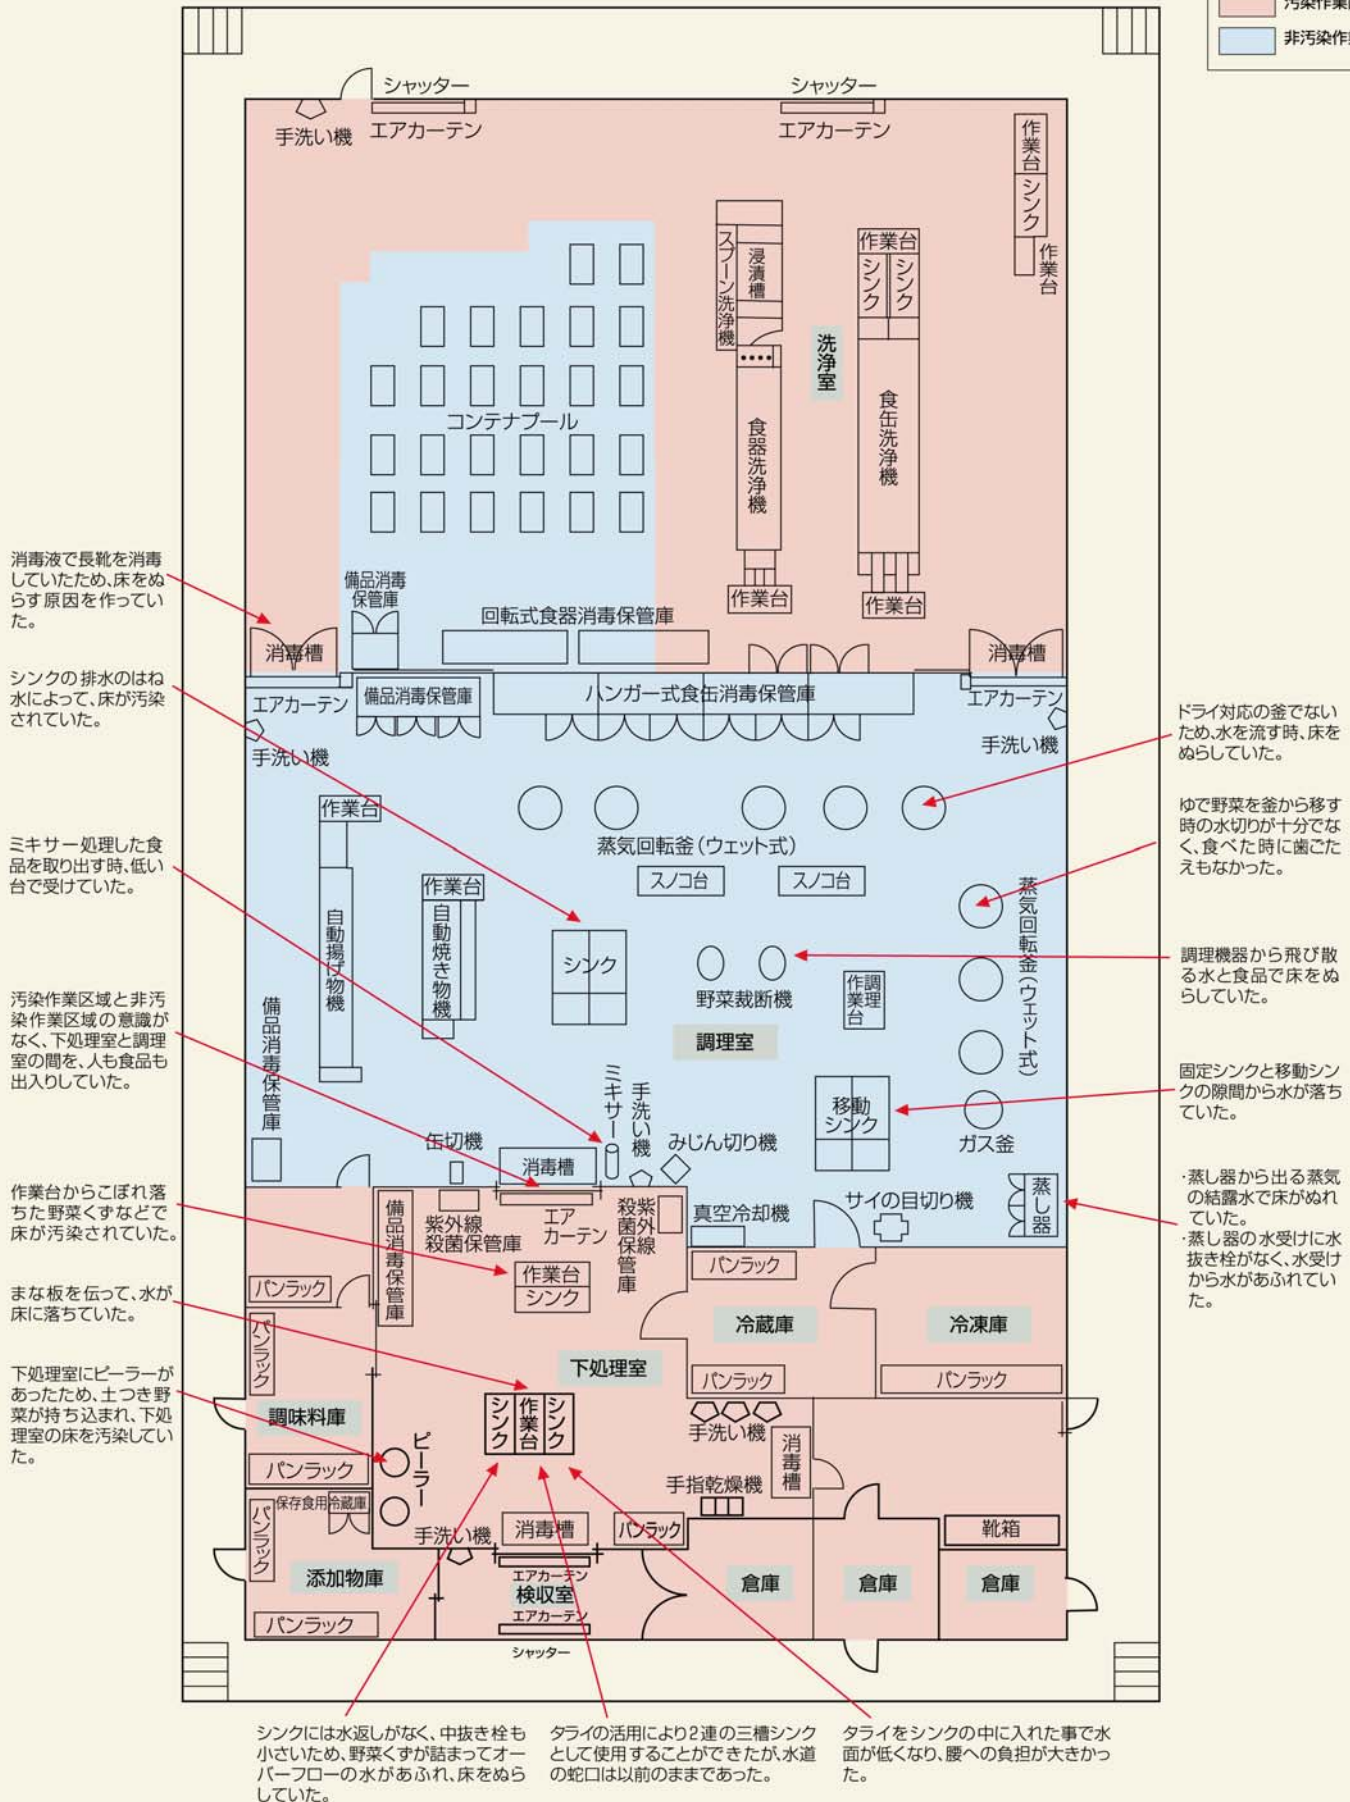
汚染作業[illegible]
非汚染作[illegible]

シャッター
エアカーテン
手洗い機
シャッター
エアカーテン
作業台
シンク
作業台
作業台
シンク
シンク
浸漬槽
スプーン洗浄機
洗浄室
食器洗浄機
食缶洗浄機
作業台
作業台
コンテナプール
備品消毒保管庫
回転式食器消毒保管庫
消毒槽
消毒槽
エアカーテン
備品消毒保管庫
ハンガー式食缶消毒保管庫
エアカーテン
手洗い機
手洗い機
作業台
蒸気回転釜（ウェット式）
スノコ台
スノコ台
作業台
自動揚げ物機
自動焼き物機
シンク
野菜裁断機
作業調理台
調理室
蒸気回転釜（ウェット式）
備品消毒保管庫
ミキサー
手洗い機
みじん切り機
移動シンク
ガス釜
缶切機
消毒槽
エアカーテン
紫外線殺菌保管庫
紫外線殺菌保管庫
真空冷却機
サイの目切り機
蒸し器
備品消毒保管庫
作業台
シンク
パンラック
パンラック
パンラック
冷蔵庫
冷凍庫
パンラック
パンラック
下処理室
調味料庫
シンク
作業台
シンク
手洗い機
消毒槽
ピーラー
パンラック
手指乾燥機
保存食用冷蔵庫
パンラック
手洗い機
消毒槽
パンラック
靴箱
エアカーテン
検収室
エアカーテン
添加物庫
倉庫
倉庫
倉庫
パンラック
シャッター

消毒液で長靴を消毒していたため、床をぬらす原因を作っていた。

シンクの排水のはね水によって、床が汚染されていた。

ミキサー処理した食品を取り出す時、低い台で受けていた。

汚染作業区域と非汚染作業区域の意識がなく、下処理室と調理室の間を、人も食品も出入りしていた。

作業台からこぼれ落ちた野菜くずなどで床が汚染されていた。

まな板を伝って、水が床に落ちていた。

下処理室にピーラーがあったため、土つき野菜が持ち込まれ、下処理室の床を汚染していた。

ドライ対応の釜でないため、水を流す時、床をぬらしていた。

ゆで野菜を釜から移す時の水切りが十分でなく、食べた時に歯ごたえもなかった。

調理機器から飛び散る水と食品で床をぬらしていた。

固定シンクと移動シンクの隙間から水が落ちていた。

・蒸し器から出る蒸気の結露水で床がぬれていた。
・蒸し器の水受けに水抜き栓がなく、水受けから水があふれていた。

シンクには水返しがなく、中抜き栓も小さいため、野菜くずが詰まってオーバーフローの水があふれ、床をぬらしていた。

タライの活用により2連の三槽シンクとして使用することができたが、水道の蛇口は以前のままであった。

タライをシンクの中に入れた事で水面が低くなり、腰への負担が大きかった。